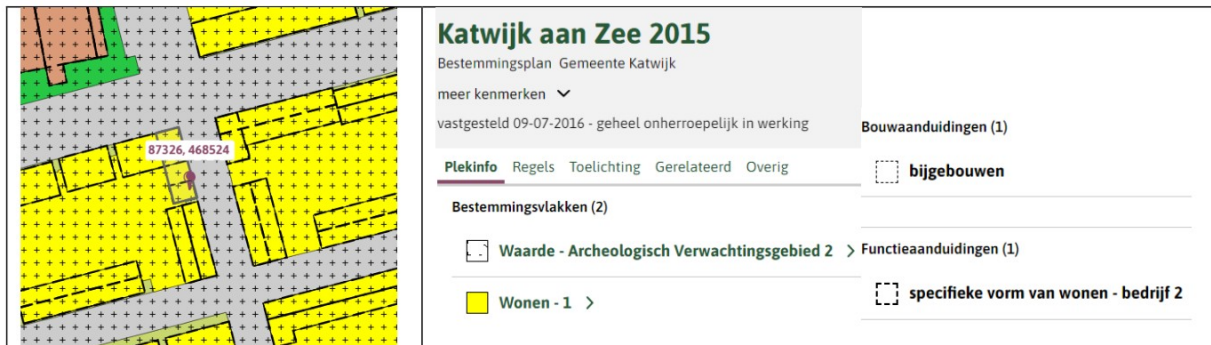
87326, 468524

Katwijk aan Zee 2015

Bestemmingsplan Gemeente Katwijk

meer kenmerken

vastgesteld 09-07-2016 - geheel onherroepelijk in werking

Plekinfo Regels Toelichting Gerelateerd Overig

Bestemmingsvlakken (2)

Waarde - Archeologisch Verwachtingsgebied 2 >

Wonen - 1 >

Bouwaanduidingen (1)

bijgebouwen

Functieaanduidingen (1)

specifieke vorm van wonen - bedrijf 2